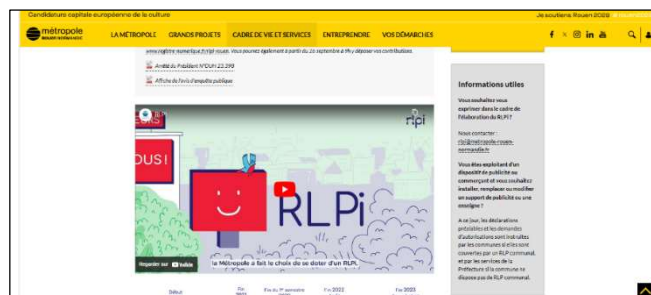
Candidature capitale européenne de la culture

Je soutiens Rouen 2028

métropole

LA MÉTROPOLE GRANDS PROJETS CADRE DE VIE ET SERVICES ENTREPRENDRE VOS DÉMARCHES

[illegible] registre numérique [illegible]. Vous pourrez également à partir du 26 septembre à 9h y déposer vos contributions.

Arrêté du Président N°DUH 23.398

Affiche de l'avis d'enquête publique

rlpi

OUS I

RLPi

Regarder sur YouTube

la Métropole a fait le choix de se doter d'un RLPi.

Début

Fin 2022

Fin 2023

Informations utiles

Vous souhaitez vous exprimer dans le cadre de l'élaboration du RLPi?

Nous contacter : rlpi@metropole-rouen-normandie.fr

Vous êtes exploitant d'un dispositif de publicité ou commerçant et vous souhaitez installer, remplacer ou modifier un support de publicité ou une enseigne ?

A ce jour, les déclarations préalables et les demandes d'autorisations sont instruites par les communes si elles sont couvertes par un RLP communal, et par les services de la Préfecture si la commune ne dispose pas de RLP communal.